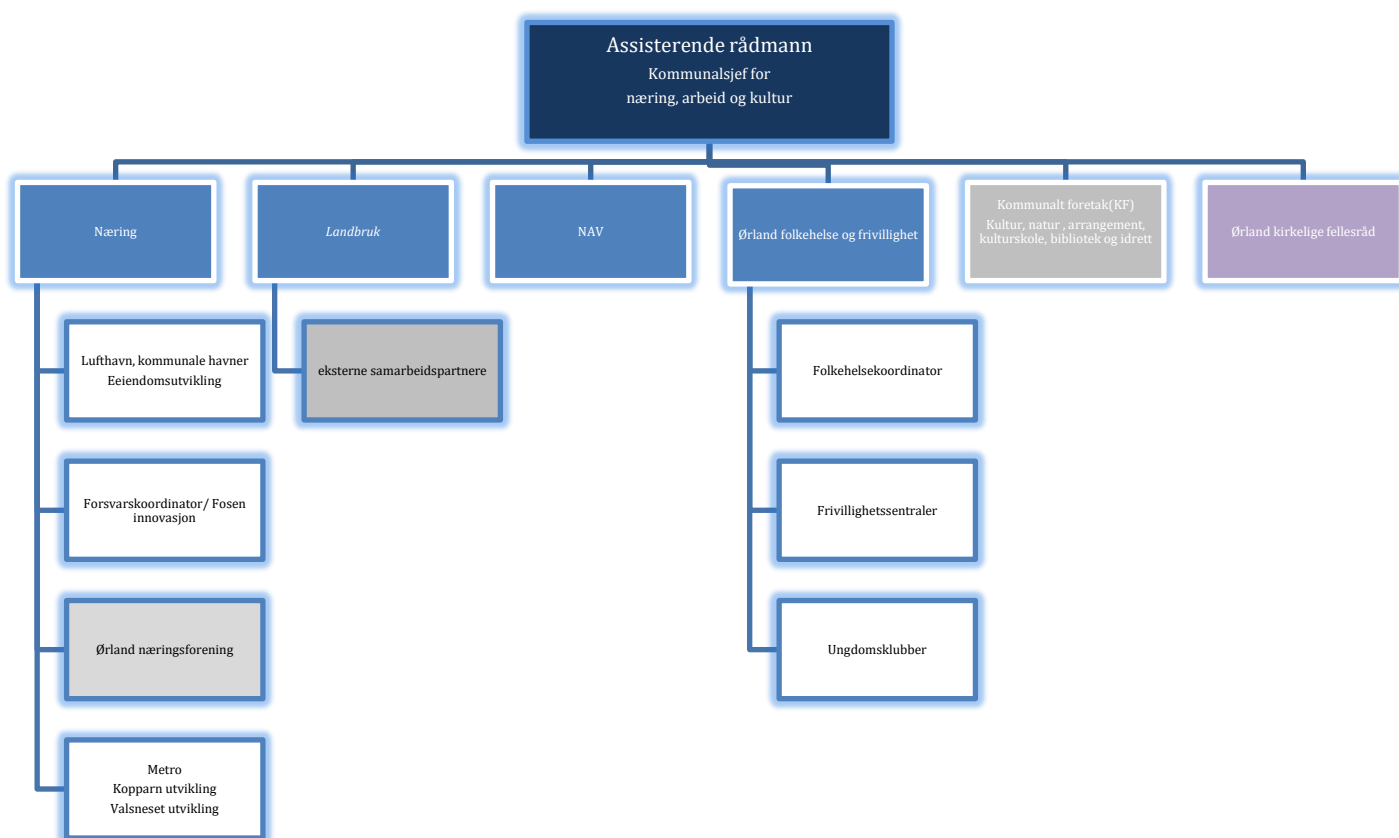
Assisterende rådmann
Kommunalsjef for
næring, arbeid og kultur

Næring

Landbruk

NAV

Ørland folkehelse og frivillighet

Kommunalt foretak(KF)
Kultur, natur , arrangement, kulturskole, bibliotek og idrett

Ørland kirkelige fellesråd

Lufthavn, kommunale havner
Eeiendomsutvikling

Forsvarskoordinator/ Fosen innovasjon

Ørland næringsforening

Metro
Kopparn utvikling
Valsneset utvikling

eksterne samarbeidspartnere

Folkehelsekoordinator

Frivillighetssentraler

Ungdomsklubber